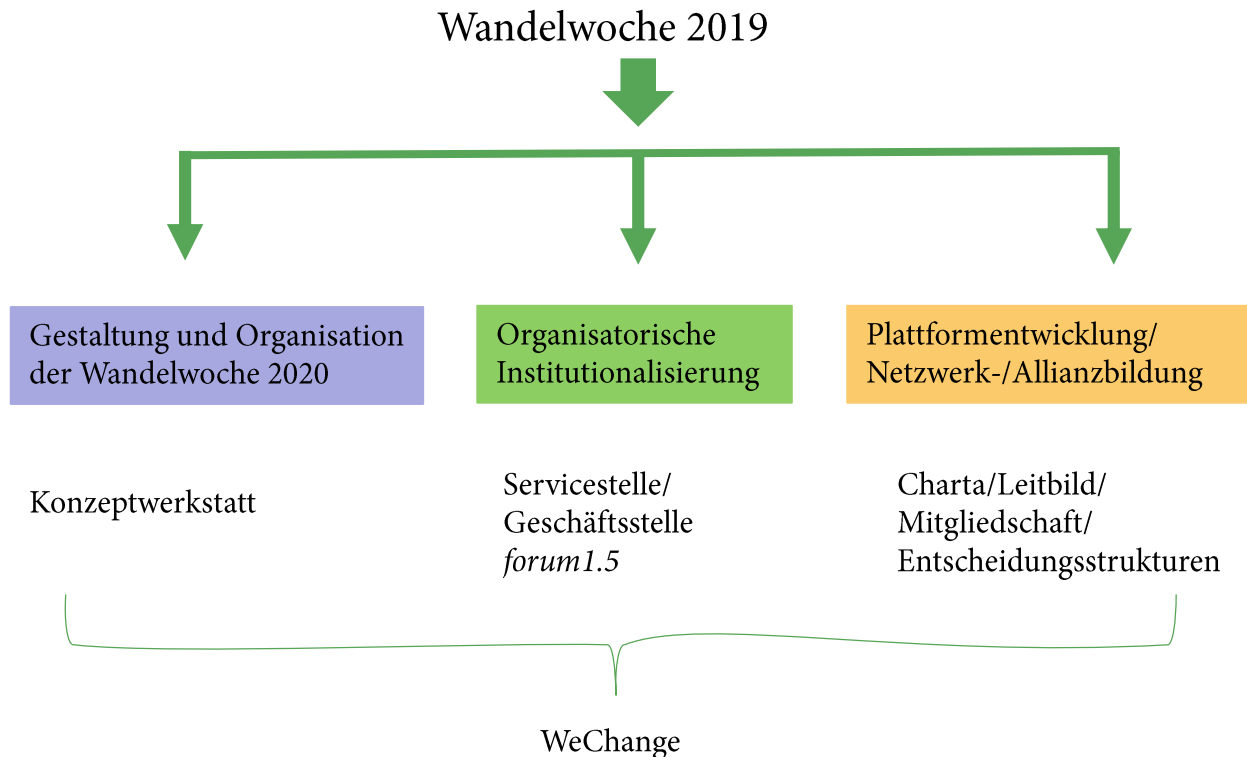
Wandelwoche 2019

Gestaltung und Organisation der Wandelwoche 2020

Organisatorische Institutionalisierung

Plattformentwicklung/ Netzwerk-/Allianzbildung

Konzeptwerkstatt

Servicestelle/
Geschäftsstelle
*forum1.5*

Charta/Leitbild/
Mitgliedschaft/
Entscheidungsstrukturen

WeChange